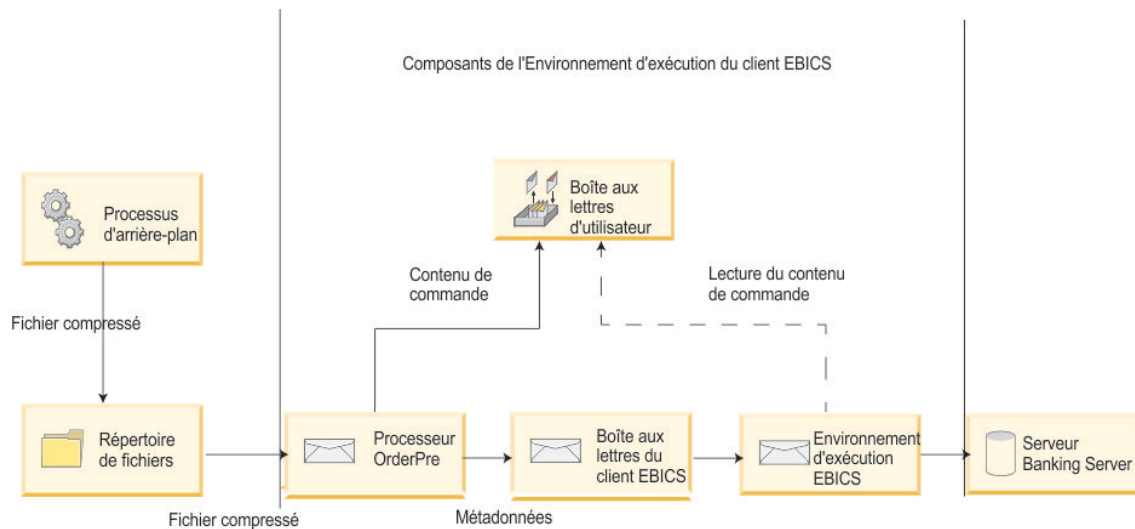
Composants de l'Environnement d'exécution du client EBICS

Boîte aux lettres d'utilisateur

Processus d'arrière-plan

Contenu de commande

Lecture du contenu de commande

Fichier compressé

Répertoire de fichiers

Processeur OrderPre

Boîte aux lettres du client EBICS

Environnement d'exécution EBICS

Serveur Banking Server

Fichier compressé

Métadonnées